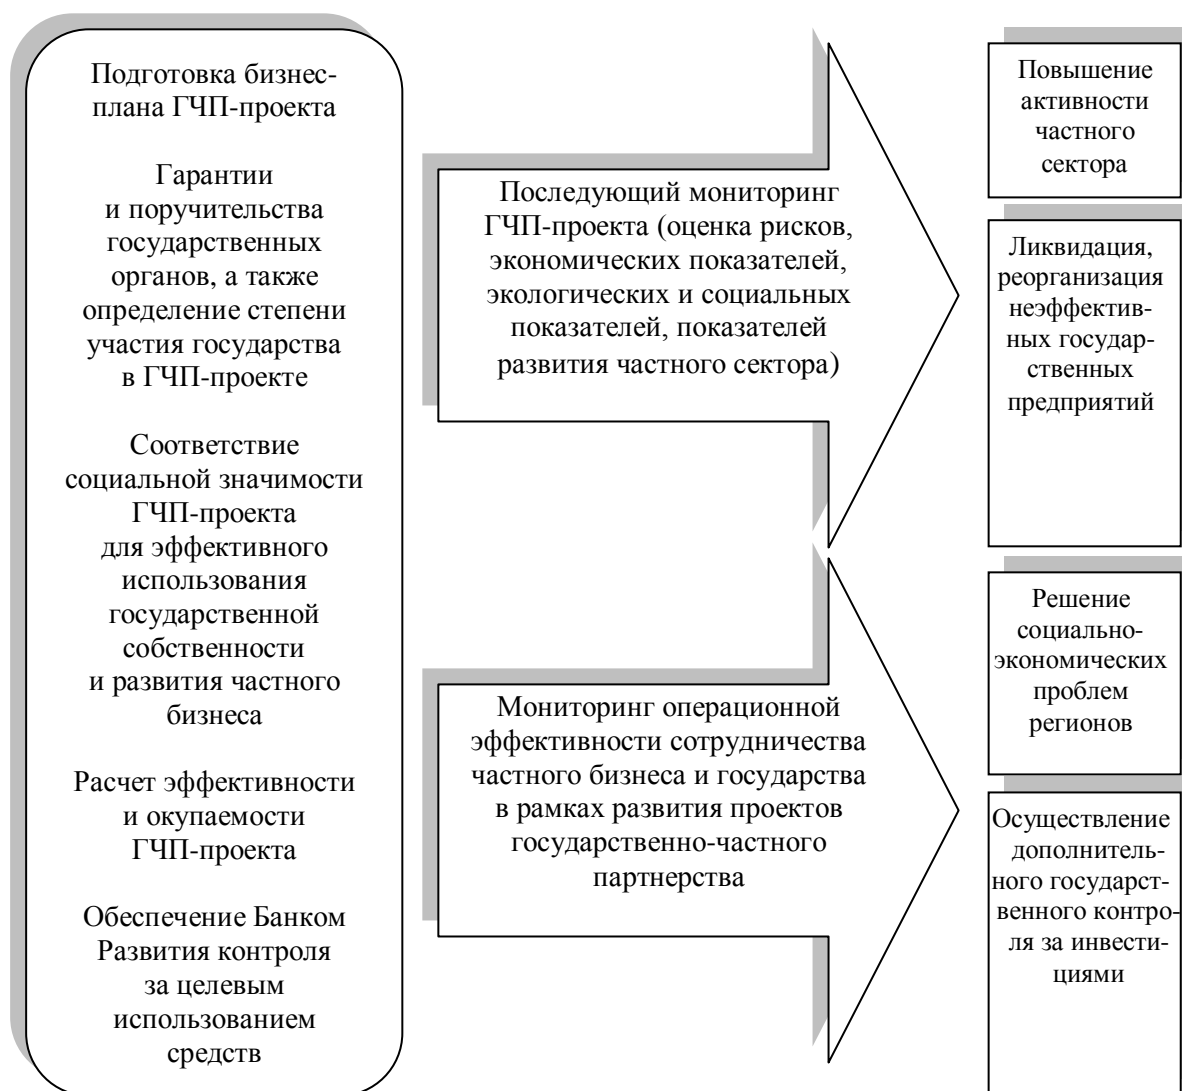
Подготовка бизнес-плана ГЧП-проекта

Гарантии и поручительства государственных органов, а также определение степени участия государства в ГЧП-проекте

Соответствие социальной значимости ГЧП-проекта для эффективного использования государственной собственности и развития частного бизнеса

Расчет эффективности и окупаемости ГЧП-проекта

Обеспечение Банком Развития контроля за целевым использованием средств

Последующий мониторинг ГЧП-проекта (оценка рисков, экономических показателей, экологических и социальных показателей, показателей развития частного сектора)

Мониторинг операционной эффективности сотрудничества частного бизнеса и государства в рамках развития проектов государственно-частного партнерства

Повышение активности частного сектора

Ликвидация, реорганизация неэффективных государственных предприятий

Решение социально-экономических проблем регионов

Осуществление дополнительного государственного контроля за инвестициями